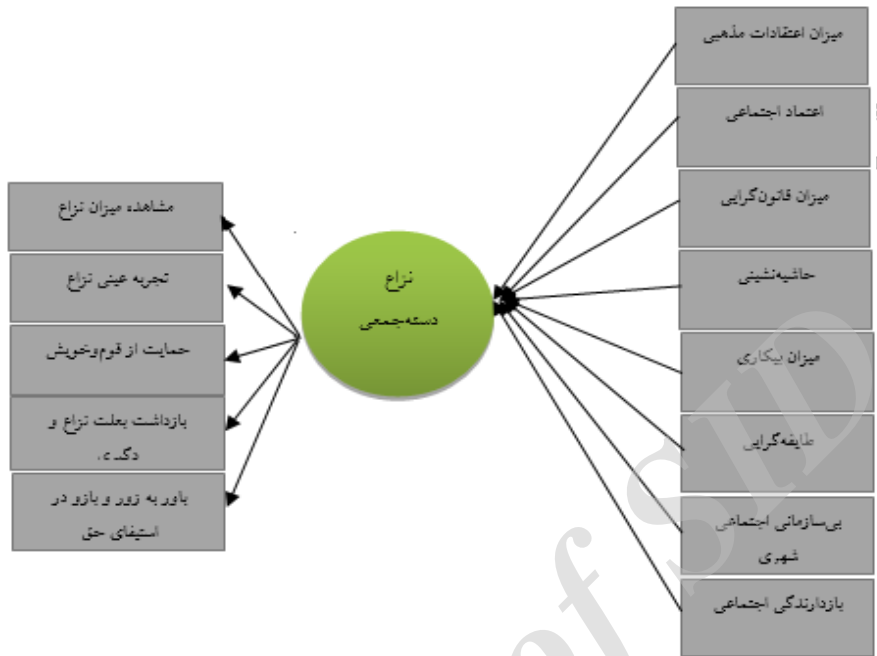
میزان اعتقادات مذهبی

اعتماد اجتماعی

میزان قانون‌گرایی

حاشیه‌نشینی

میزان بیکاری

طایفه‌گرایی

بی‌سازمانی اجتماعی شهری

بازدارندگی اجتماعی

نزاع دسته‌جمعی

مشاهده میزان نزاع

تجربه عینی نزاع

حمایت از قوم‌وخویش

بازداشت بعلت نزاع و دگ ر.

باور به زور و بازو در استیفای حق

SID